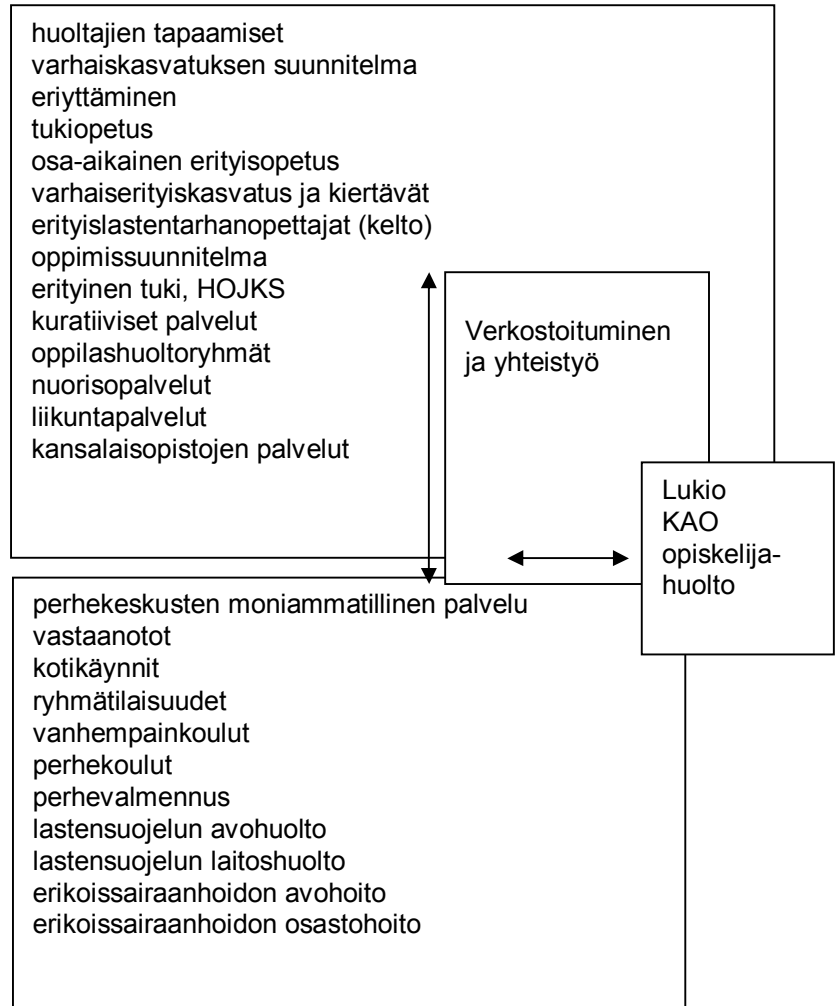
huoltajien tapaamiset
varhaiskasvatuksen suunnitelma
eriyttäminen
tukiopetus
osa-aikainen erityisopetus
varhaiserityiskasvatus ja kiertävät
erityislastentarhanopettajat (kelto)
oppimissuunnitelma
erityinen tuki, HOJKS
kuratiiviset palvelut
oppilashuoltoryhmät
nuorisopalvelut
liikuntapalvelut
kansalaisopistojen palvelut

Verkostoituminen
ja yhteistyö

Lukio
KAO
opiskelijahuolto

perhekeskusten moniammatillinen palvelu
vastaanotot
kotikäynnit
ryhmätilaisuudet
vanhempainkoulut
perhekoulut
perhevalmennus
lastensuojelun avohuolto
lastensuojelun laitoshuolto
erikoissairaanhoidon avohoito
erikoissairaanhoidon osastohoito